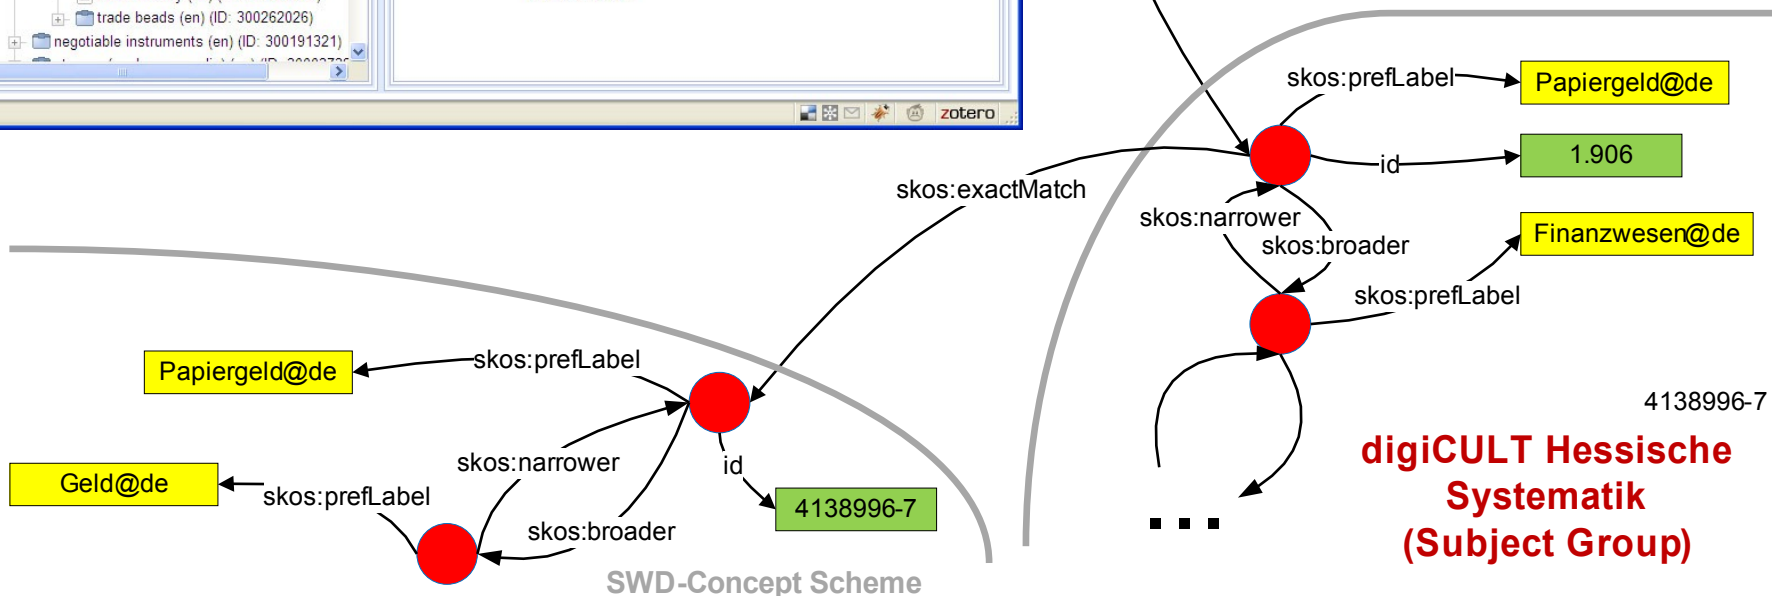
trade beads (en) (ID: 300262026)
negotiable instruments (en) (ID: 300191321)

zotero

skos:prefLabel
Papiergeld@de
1.906
id
skos:exactMatch
skos:narrower
skos:broader
Finanzwesen@de
skos:prefLabel
Papiergeld@de
skos:prefLabel
4138996-7
skos:narrower
id
Geld@de
skos:prefLabel
4138996-7
skos:broader
...
digiCULT Hessische Systematik (Subject Group)
SWD-Concept Scheme